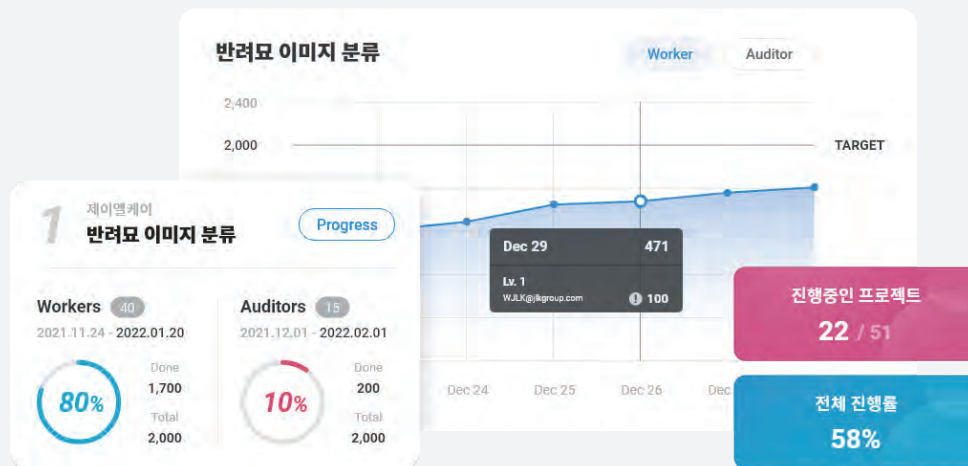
반려묘 이미지 분류

Worker Auditor

2,400
2,000
TARGET

1 제이엘케이
반려묘 이미지 분류
Progress

Workers 40
2021.11.24 - 2022.01.20
80%
Done 1,700
Total 2,000

Auditors 15
2021.12.01 - 2022.02.01
10%
Done 200
Total 2,000

Dec 29 471
Lv. 1
WJLK@jlkgroup.com 100

Dec 24 Dec 25 Dec 26 Dec

진행중인 프로젝트
22 / 51

전체 진행률
58%